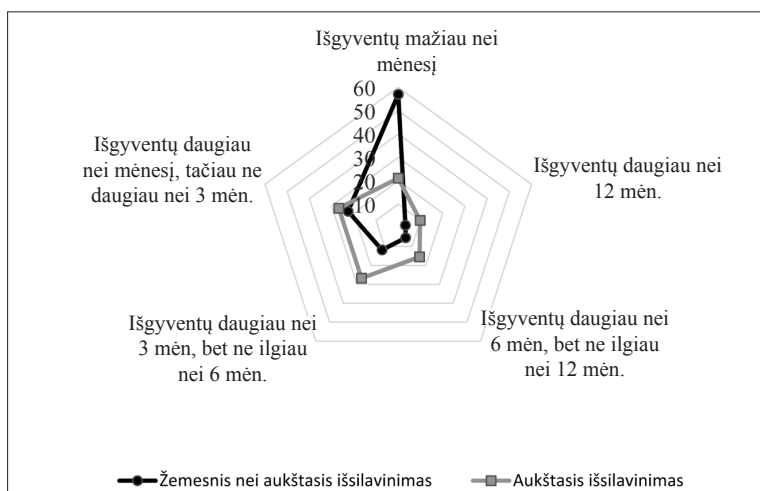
Išgyventų mažiau nei mėnesį

60
50
40
30
20
10

Išgyventų daugiau nei 12 mėn.

Išgyventų daugiau nei 6 mėn, bet ne ilgiau nei 12 mėn.

Išgyventų daugiau nei 3 mėn, bet ne ilgiau nei 6 mėn.

Išgyventų daugiau nei mėnesį, tačiau ne daugiau nei 3 mėn.

Žemesnis nei aukštasis išsilavinimas
Aukštasis išsilavinimas